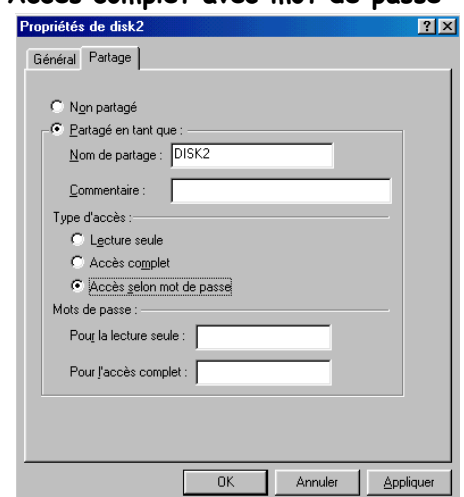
Accès complet avec mot de passe

Propriétés de disk2

?
X

Général
Partage

Non partagé

Partagé en tant que :

Nom de partage : DISK2

Commentaire :

Type d'accès :

Lecture seule

Accès complet

Accès selon mot de passe

Mots de passe :

Pour la lecture seule :

Pour l'accès complet :

OK
Annuler
Appliquer